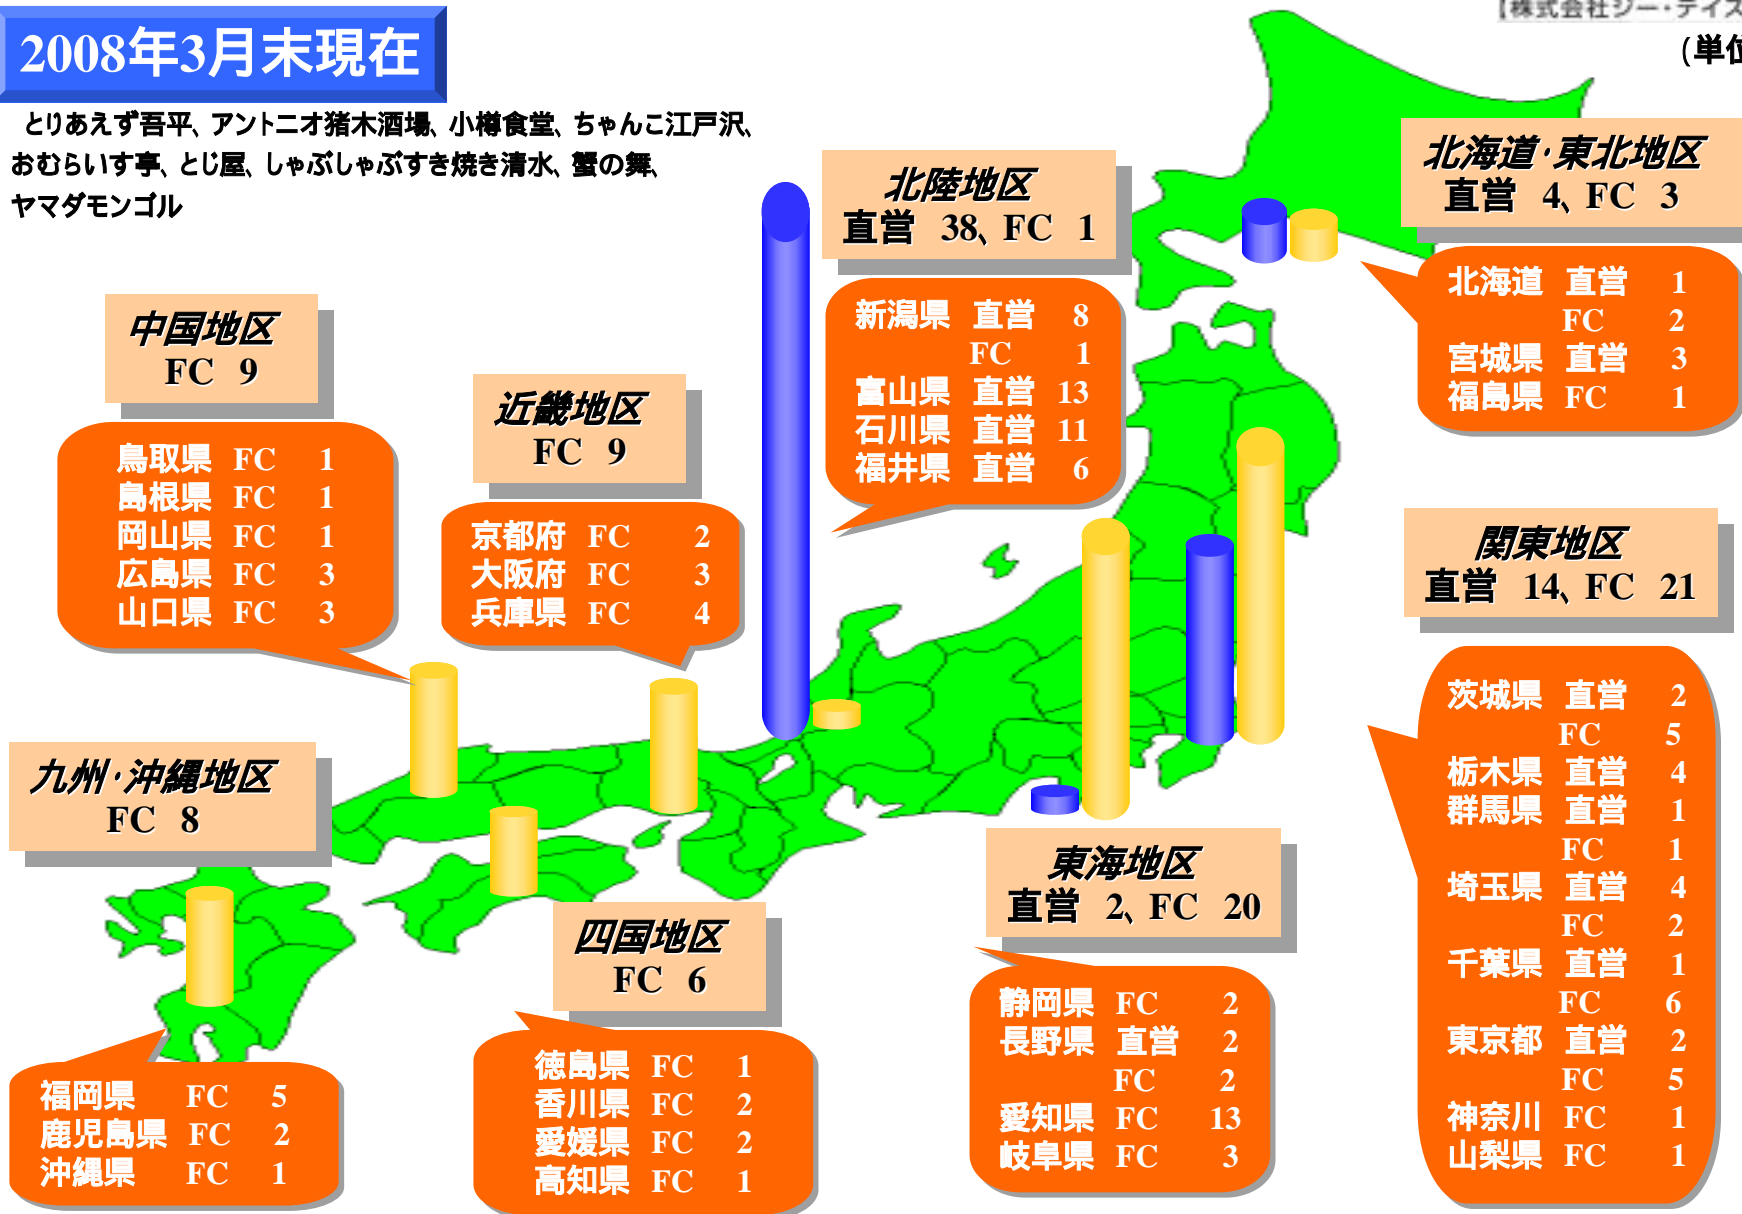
2008年3月末現在

[株式会社ジー・テイス

(単位

とりあえず吾平、アントニオ猪木酒場、小樽食堂、ちゃんこ江戸沢、おむらいす亭、とじ屋、しゃぶしゃぶすき焼き清水、蟹の舞、ヤマダモンゴル

北陸地区
直営 38、FC 1

新潟県 直営 8
FC 1
富山県 直営 13
石川県 直営 11
福井県 直営 6

北海道・東北地区
直営 4、FC 3

北海道 直営 1
FC 2
宮城県 直営 3
福島県 FC 1

中国地区
FC 9

鳥取県 FC 1
島根県 FC 1
岡山県 FC 1
広島県 FC 3
山口県 FC 3

近畿地区
FC 9

京都府 FC 2
大阪府 FC 3
兵庫県 FC 4

関東地区
直営 14、FC 21

茨城県 直営 2
FC 5
栃木県 直営 4
群馬県 直営 1
FC 1
埼玉県 直営 4
FC 2
千葉県 直営 1
FC 6
東京都 直営 2
FC 5
神奈川 FC 1
山梨県 FC 1

九州・沖縄地区
FC 8

福岡県 FC 5
鹿児島県 FC 2
沖縄県 FC 1

四国地区
FC 6

徳島県 FC 1
香川県 FC 2
愛媛県 FC 2
高知県 FC 1

東海地区
直営 2、FC 20

静岡県 FC 2
長野県 直営 2
FC 2
愛知県 FC 13
岐阜県 FC 3